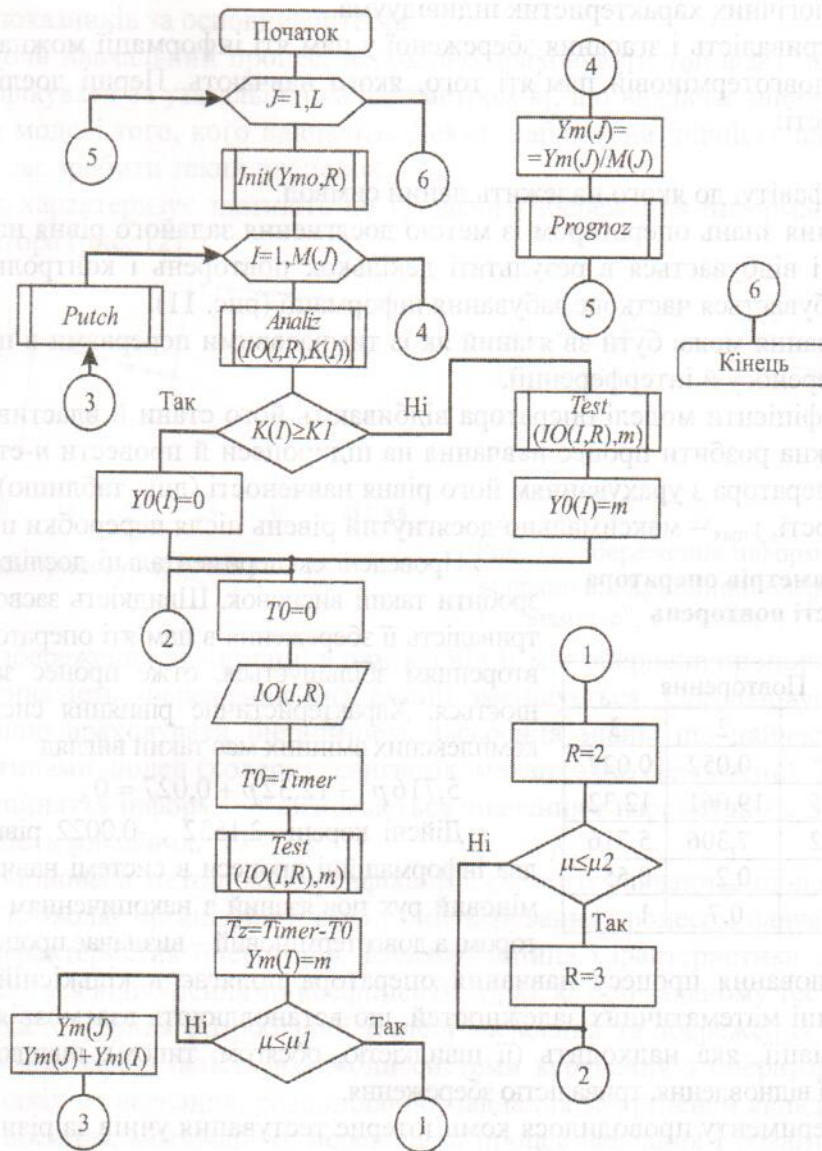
логічних характеристик наведену

тривалість і надійність збереженої в пам'яті інформації можна

довготерміновій пам'яті того, кого навчають. Перші досл

Початок

$J=1,L$

5

6

$Init(Ymo,R)$

$I=1,M(J)$

Putch

4

Analiz $(IO(I,R),K(I))$

3

Так

$K(I)\geq K1$

Ні

$Y0(I)=0$

2

$T0=0$

$IO(I,R)$

$T0=Timer$

Test $(IO(I,R),m)$

$Tz=Timer-T0$ $Ym(I)=m$

$Ym(J)$ $Ym(J)+Ym(I)$

Ні

$\mu\leq\mu1$

Так

3

1

4

$Ym(J)=$ $=Ym(J)/M(J)$

Prognoz

5

6

Кінець

Test $(IO(I,R),m)$

$Y0(I)=m$

1

$R=2$

Ні

$\mu\leq\mu2$

Так

$R=3$

2

Повторення

0,052 0,02

19,461 12,72

7,306 5,730

0,2

0,7 1

$5,7716\eta+0,22+0,02=0$

$0,0022$

оваючи процес навчання оператора подається в кількісн

ні математичних залежностей, що встановлюють

мації, яка надходить (її швидкість обробки) ти

і відношення, тривалість збереження.

еріменту проводилося комп'ютерне тестування учнів черги